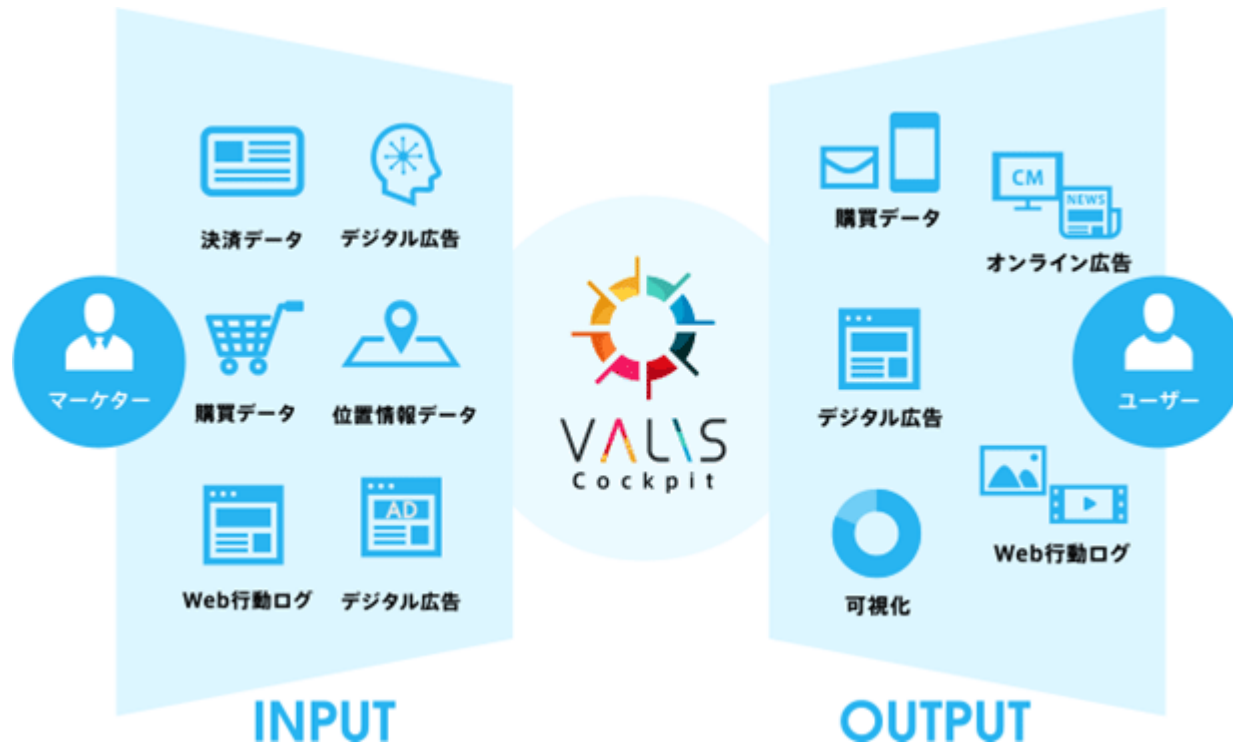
マーケター

決済データ

デジタル広告

購買データ

位置情報データ

Web行動ログ

AD

デジタル広告

INPUT

VALIS
Cockpit

購買データ

CM

NEWS

オンライン広告

デジタル広告

可視化

Web行動ログ

ユーザー

OUTPUT